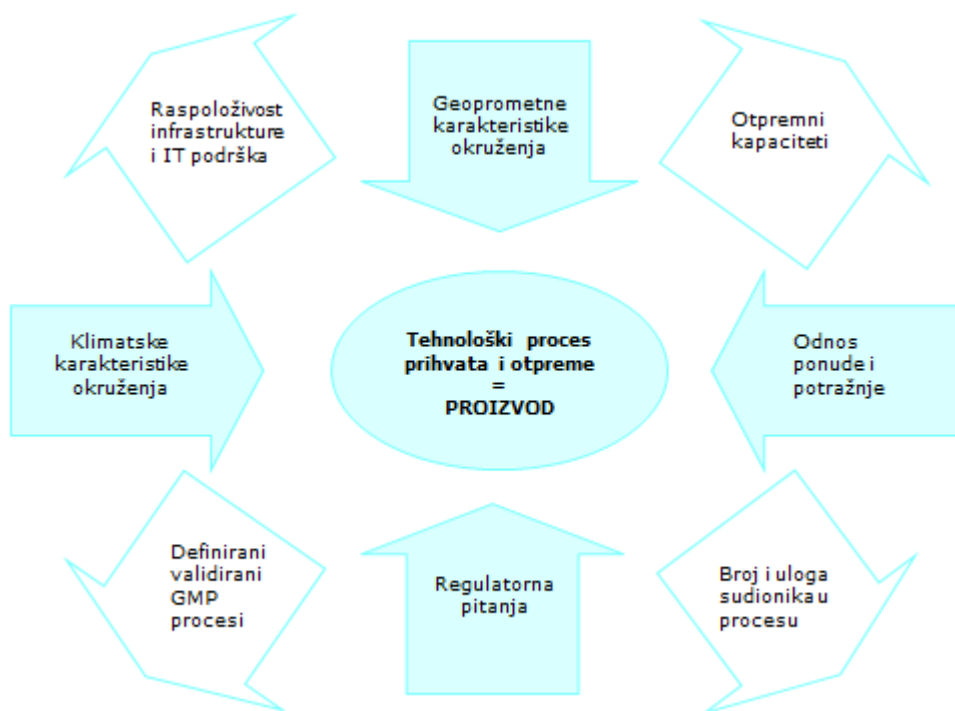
Raspoloživost infrastrukture i IT podrška

Geoprometne karakteristike okruženja

Otpremni kapaciteti

Klimatske karakteristike okruženja

Tehnološki proces prihvata i otpreme = PROIZVOD

Odnos ponude i potražnje

Definirani validirani GMP procesi

Regulatorna pitanja

Broj i uloga sudionika u procesu